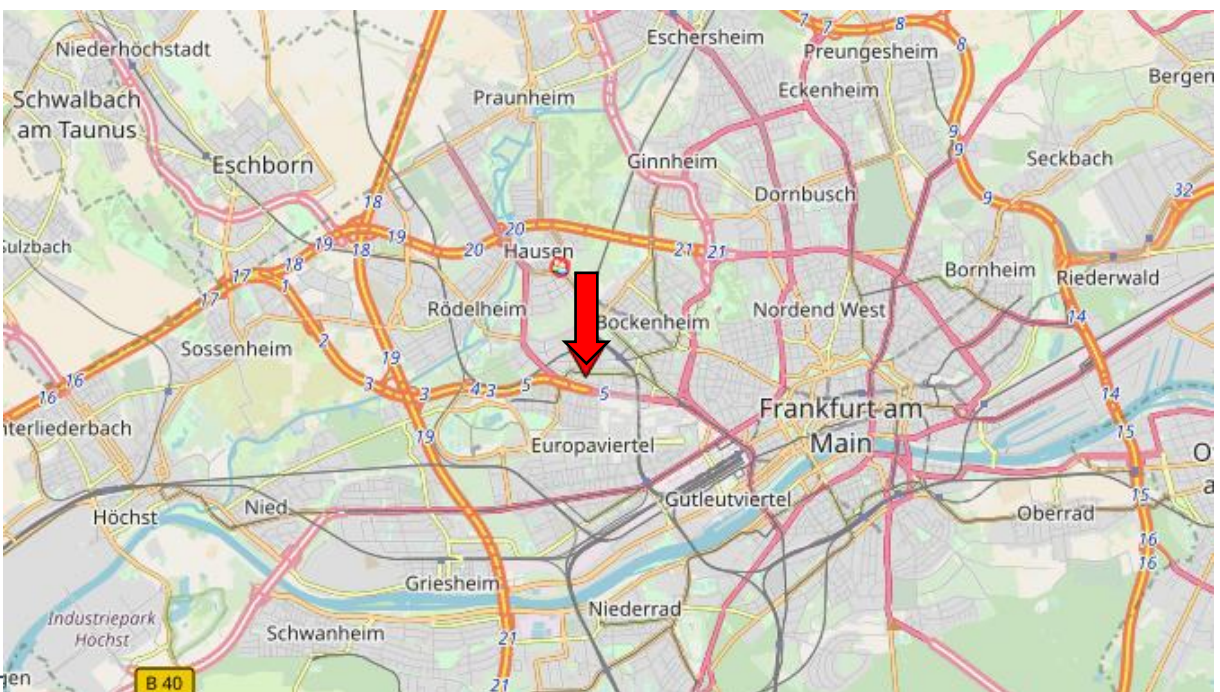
Niederhöchstadt
Eschersheim
Preungesheim
Bergen
Schwalbach am Taunus
Praunheim
Eckenheim
Eschborn
Ginnheim
Seckbach
Dornbusch
Sulzbach
Hausen
Bornheim
Riederwald
Rödelheim
Bockenheim
Nordend West
Sossenheim
Frankfurt am Main
nterliederbach
Europaviertel
O
a
Höchst
Nied
Gutleutviertel
Oberrad
Griesheim
Niederrad
Industriepark Höchst
Schwanheim
rgen
B 40
7 7 8 8 9 9 9 32 18 19 18 19 20 20 21 21 17 18 1 17 2 14 19 16 16 3 3 4 3 5 5 14 19 15 15 16 16 21